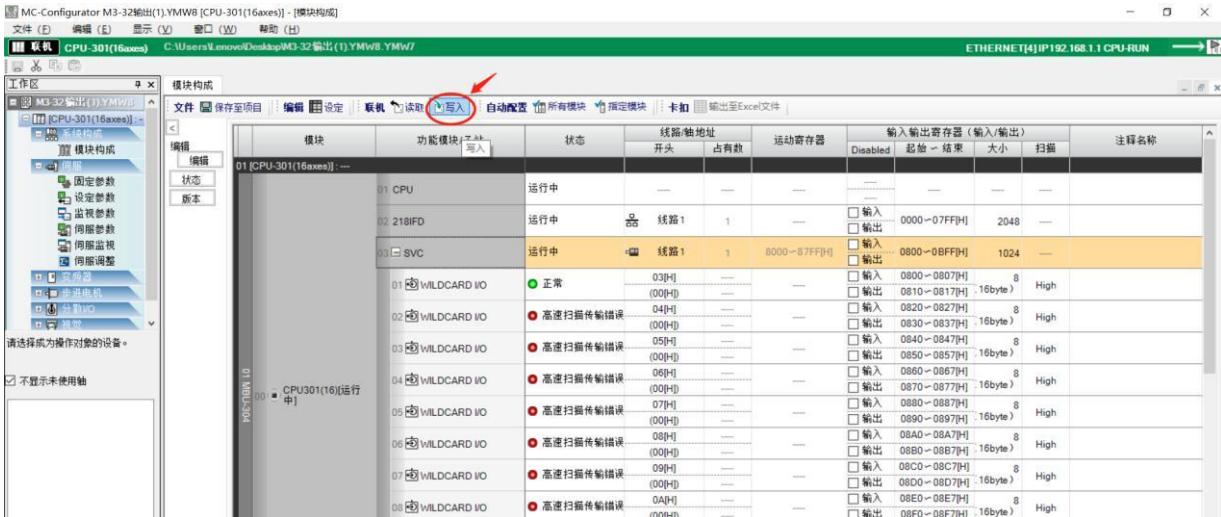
MC-Configurator M3-32输出(1).YMW8 [CPU-301(16axes)] - [模块构成]

文件 (F) 编辑 (E) 显示 (V) 窗口 (W) 帮助 (H)

联机 CPU-301(16axes) C:\Users\Lenovo\Desktop\M3-32输出(1).YMW8.YMW7 ETHERNET[4]IP192.168.1.1 CPU-RUN

工作区

M3-32输出(1).YMW8
[CPU-301(16axes)]
系统构成
模块构成
伺服
固定参数
设定参数
监视参数
伺服参数
伺服监视
伺服调整
变频器
步进电机
分散I/O
视觉

请选择成为操作对象的设备。

不显示未使用轴

模块构成

文件 保存至项目 编辑 设定 联机 读取 写入 自动配置 所有模块 指定模块 卡扣 输出至Excel文件

编辑
编辑
状态
版本

| 模块 | 功能模块/子站 | 状态 | 线路/轴地址 开头 | 占有数 | 运动寄存器 | Disabled | 起始 ~ 结束 | 大小 | 扫描 | 注释名称 |
|---|---|---|---|---|---|---|---|---|---|---|
| 01 [CPU-301(16axes)] : --- | | | | | | | | | | |
| | 01 CPU | 运行中 | ---- | ---- | ---- | ---- | ---- | ---- | ---- | |
| | 02 218IFD | 运行中 | 线路1 | 1 | ---- | 输入 输出 | 0000 ~ 07FF[H] | 2048 | ---- | |
| | 03 SVC | 运行中 | 线路1 | 1 | 8000 ~ 87FF[H] | 输入 输出 | 0800 ~ 0BFF[H] | 1024 | ---- | |
| | 01 WILDCARD I/O | 正常 | 03[H] (00[H]) | ---- | ---- | 输入 输出 | 0800 ~ 0807[H] 0810 ~ 0817[H] | 8 16byte) | High | |
| | 02 WILDCARD I/O | 高速扫描传输错误 | 04[H] (00[H]) | ---- | ---- | 输入 输出 | 0820 ~ 0827[H] 0830 ~ 0837[H] | 8 16byte) | High | |
| 01 MBU-304 00 CPU301(16)[运行中] | 03 WILDCARD I/O | 高速扫描传输错误 | 05[H] (00[H]) | ---- | ---- | 输入 输出 | 0840 ~ 0847[H] 0850 ~ 0857[H] | 8 16byte) | High | |
| | 04 WILDCARD I/O | 高速扫描传输错误 | 06[H] (00[H]) | ---- | ---- | 输入 输出 | 0860 ~ 0867[H] 0870 ~ 0877[H] | 8 16byte) | High | |
| | 05 WILDCARD I/O | 高速扫描传输错误 | 07[H] (00[H]) | ---- | ---- | 输入 输出 | 0880 ~ 0887[H] 0890 ~ 0897[H] | 8 16byte) | High | |
| | 06 WILDCARD I/O | 高速扫描传输错误 | 08[H] (00[H]) | ---- | ---- | 输入 输出 | 08A0 ~ 08A7[H] 08B0 ~ 08B7[H] | 8 16byte) | High | |
| | 07 WILDCARD I/O | 高速扫描传输错误 | 09[H] (00[H]) | ---- | ---- | 输入 输出 | 08C0 ~ 08C7[H] 08D0 ~ 08D7[H] | 8 16byte) | High | |
| | 08 WILDCARD I/O | 高速扫描传输错误 | 0A[H] (00[H]) | ---- | ---- | 输入 输出 | 08E0 ~ 08E7[H] 08F0 ~ 08F7[H] | 8 16byte) | High | |

写入